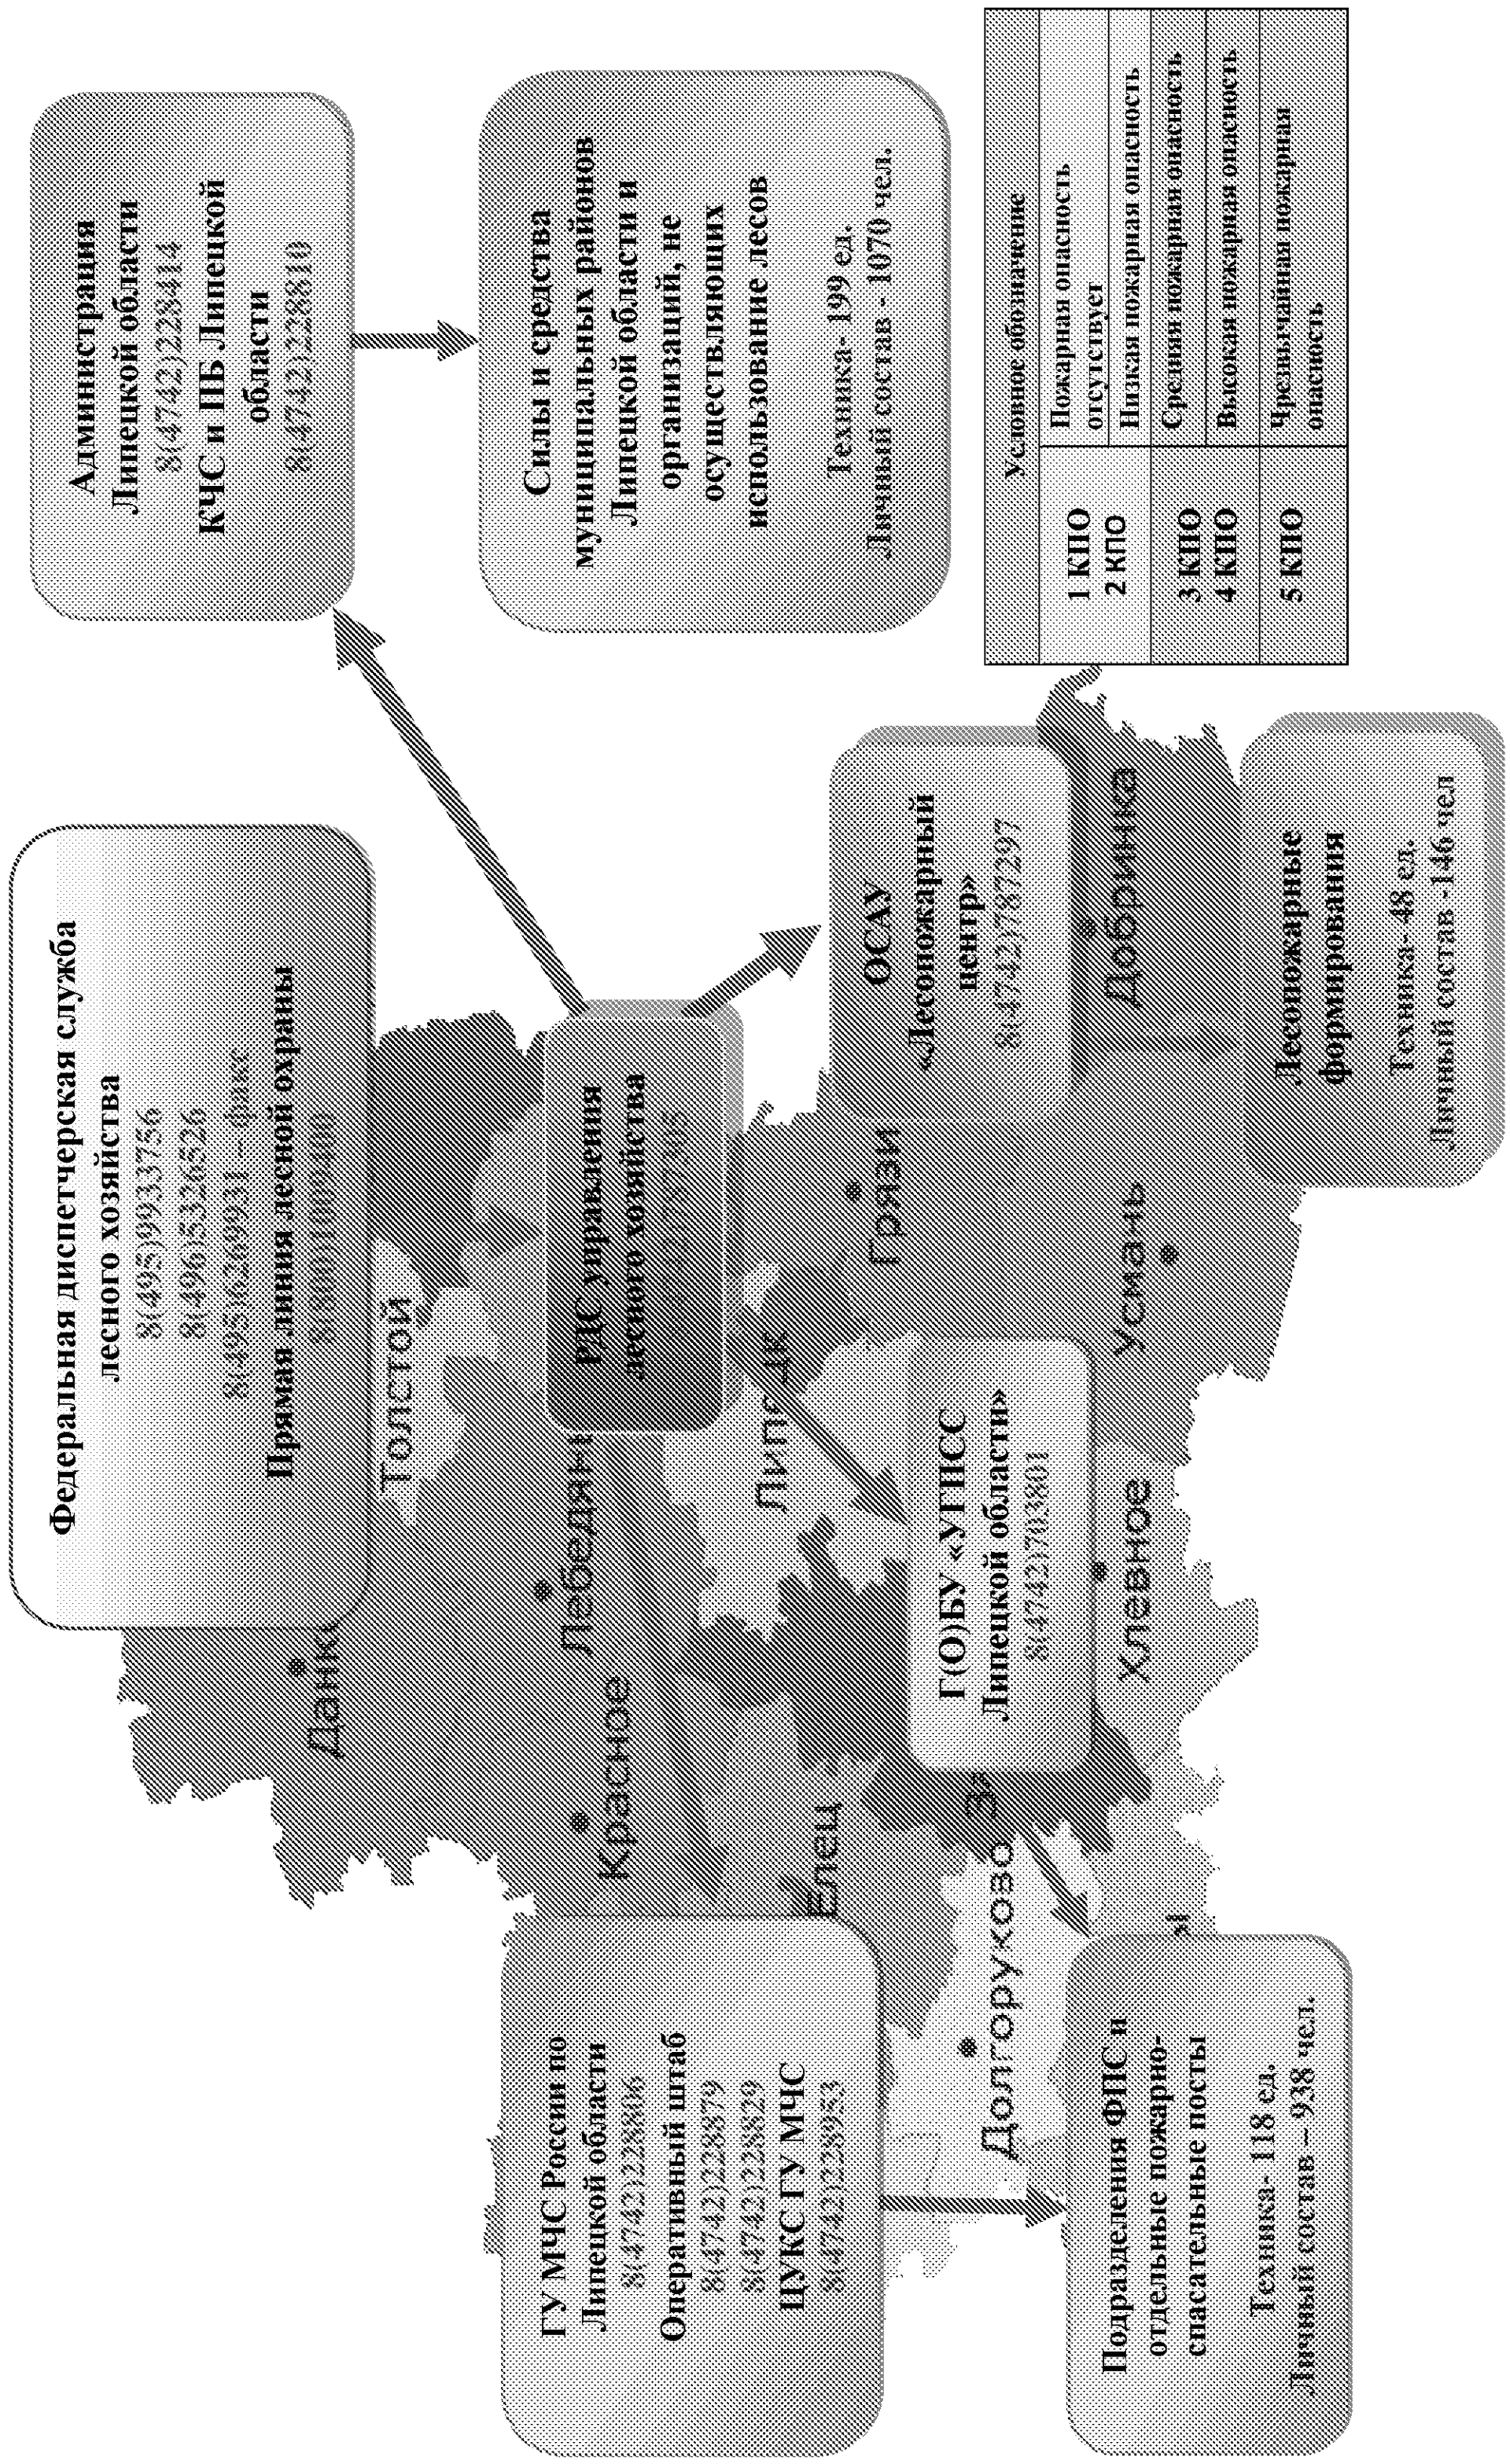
Федеральная диспетчерская служба лесного хозяйства
8(495)9933756
8(496)5326526
8(495)6269931 – факс
Прямая линия лесной охраны
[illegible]

Администрация Липецкой области
8(4742)228414
КЧС и ПБ Липецкой области
8(4742)228810

Силы и средства муниципальных районов Липецкой области и организаций, не осуществляющих использование лесов
Техника - 199 ед.
Личный состав - 1070 чел.

Условное обозначение

| | |
|---|---|
| 1 КПО | Пожарная опасность отсутствует |
| 2 КПО | Низкая пожарная опасность |
| 3 КПО | Средняя пожарная опасность |
| 4 КПО | Высокая пожарная опасность |
| 5 КПО | Чрезвычайная пожарная опасность. |

РДС управления лесного хозяйства
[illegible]

ОСАУ «Лесопожарный центр»
8(4742)787297

Лесопожарные формирования
Техника - 48 ед.
Личный состав -146 чел

Г(О)БУ «УГПСС Липецкой области»
8(4742)703801

ГУ МЧС России по Липецкой области
8(4742)228806
Оперативный штаб
8(4742)228879
8(4742)228829
ЦУКС ГУ МЧС
8(4742)228953

Подразделения ФПС и отдельные пожарно-спасательные посты
Техника - 118 ед.
Личный состав – 938 чел.

Данков
Толстой
Лебедянь
Красное
Липецк
Грязи
Добринка
Усмань
Хлевное
Елец
Долгоруково